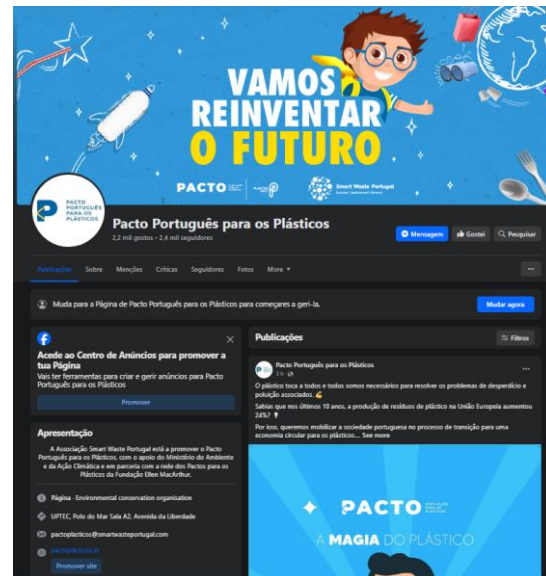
VAMOS REINVENTAR O FUTURO

PACTO

Smart Waste Portugal

PACTO PORTUGUÊS PARA OS PLÁSTICOS

Pacto Português para os Plásticos
2,2 mil gostos • 2,4 mil seguidores

Mensagem
Gostei
Pesquisar

Publicações Sobre Menções Críticas Seguidores Fotos More ▾

...

Muda para a Página de Pacto Português para os Plásticos para começares a geri-la.

Mudar agora

Acede ao Centro de Anúncios para promover a tua Página
Vais ter ferramentas para criar e gerir anúncios para Pacto Português para os Plásticos

Promover

Apresentação

A Associação Smart Waste Portugal está a promover o Pacto Português para os Plásticos, com o apoio do Ministério do Ambiente e da Ação Climática e em parceria com a rede dos Pactos para os Plásticos da Fundação Ellen MacArthur.

Página · Environmental conservation organisation

UPTEC, Polo do Mar Sala A2, Avenida da Liberdade

pactoplasticos@smartwasteportugal.com

pactoplasticos.pt

Promover site

Publicações

Filtros

Pacto Português para os Plásticos
3 h ·

O plástico toca a todos e todos somos necessários para resolver os problemas de desperdício e poluição associados.

Sabias que nos últimos 10 anos, a produção de resíduos de plástico na União Europeia aumentou 24%?

Por isso, queremos mobilizar a sociedade portuguesa no processo de transição para uma economia circular para os plásticos.... See more

PACTO

A MAGIA DO PLÁSTICO